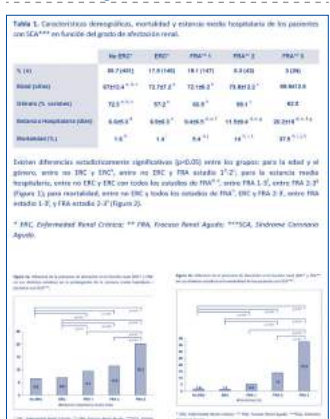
Tabla 1. Características demográficas, mortalidad y estancia media hospitalaria de los pacientes con SCA*** en función del grado de afectación renal.

| | No ERC* | ERC* | FRA** 1 | FRA** 2 | FRA** 3 |
|---|---|---|---|---|---|
| % (n) | 80.7 (435) | 17.8 (140) | 19.1 (147) | 8.3 (43) | 3 (26) |
| Edad (años) | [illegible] | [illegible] | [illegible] | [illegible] | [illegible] |
| Género (% varones) | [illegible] | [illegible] | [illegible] | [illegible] | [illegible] |
| Estancia media hospitalaria (días) | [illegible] | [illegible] | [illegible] | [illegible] | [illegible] |
| Mortalidad (%) | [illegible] | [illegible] | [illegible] | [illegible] | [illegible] |

Existen diferencias estadísticamente significativas (p<0,05) entre los grupos: para la edad y el género, entre no ERC y ERC, entre no ERC y FRA estadio 1ª-2ª; para la estancia media hospitalaria, entre no ERC y ERC con todos los estadios de FRA; entre FRA 1-3, entre FRA 2-3 (Figura 1); para mortalidad, entre no ERC y todos los estadios de FRA, ERC y FRA 2-3, entre FRA estadio 1-3, y FRA estadio 2-3 (Figura 2).

* ERC, Enfermedad Renal Crónica; ** FRA, Fracaso Renal Agudo; ***SCA, Síndrome Coronario Agudo.

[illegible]

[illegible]